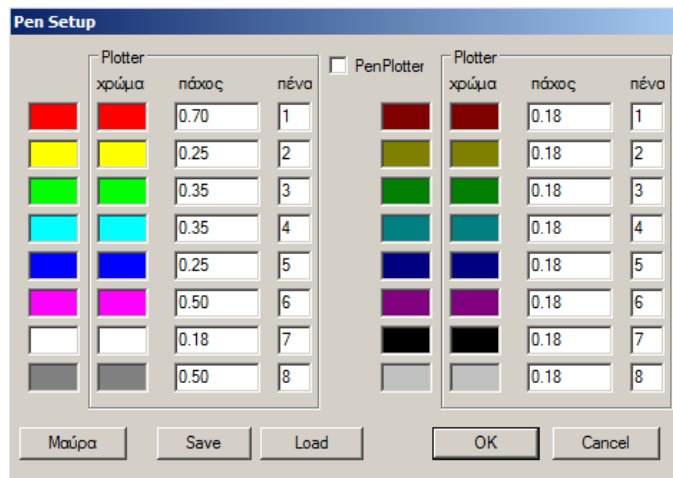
Pen Setup

Plotter

| χρώμα | πάχος | πένα |
|---|---|---|
| | 0.70 | 1 |
| | 0.25 | 2 |
| | 0.35 | 3 |
| | 0.35 | 4 |
| | 0.25 | 5 |
| | 0.50 | 6 |
| | 0.18 | 7 |
| | 0.50 | 8 |

PenPlotter

Plotter

| χρώμα | πάχος | πένα |
|---|---|---|
| | 0.18 | 1 |
| | 0.18 | 2 |
| | 0.18 | 3 |
| | 0.18 | 4 |
| | 0.18 | 5 |
| | 0.18 | 6 |
| | 0.18 | 7 |
| | 0.18 | 8 |

Μαύρα Save Load OK Cancel